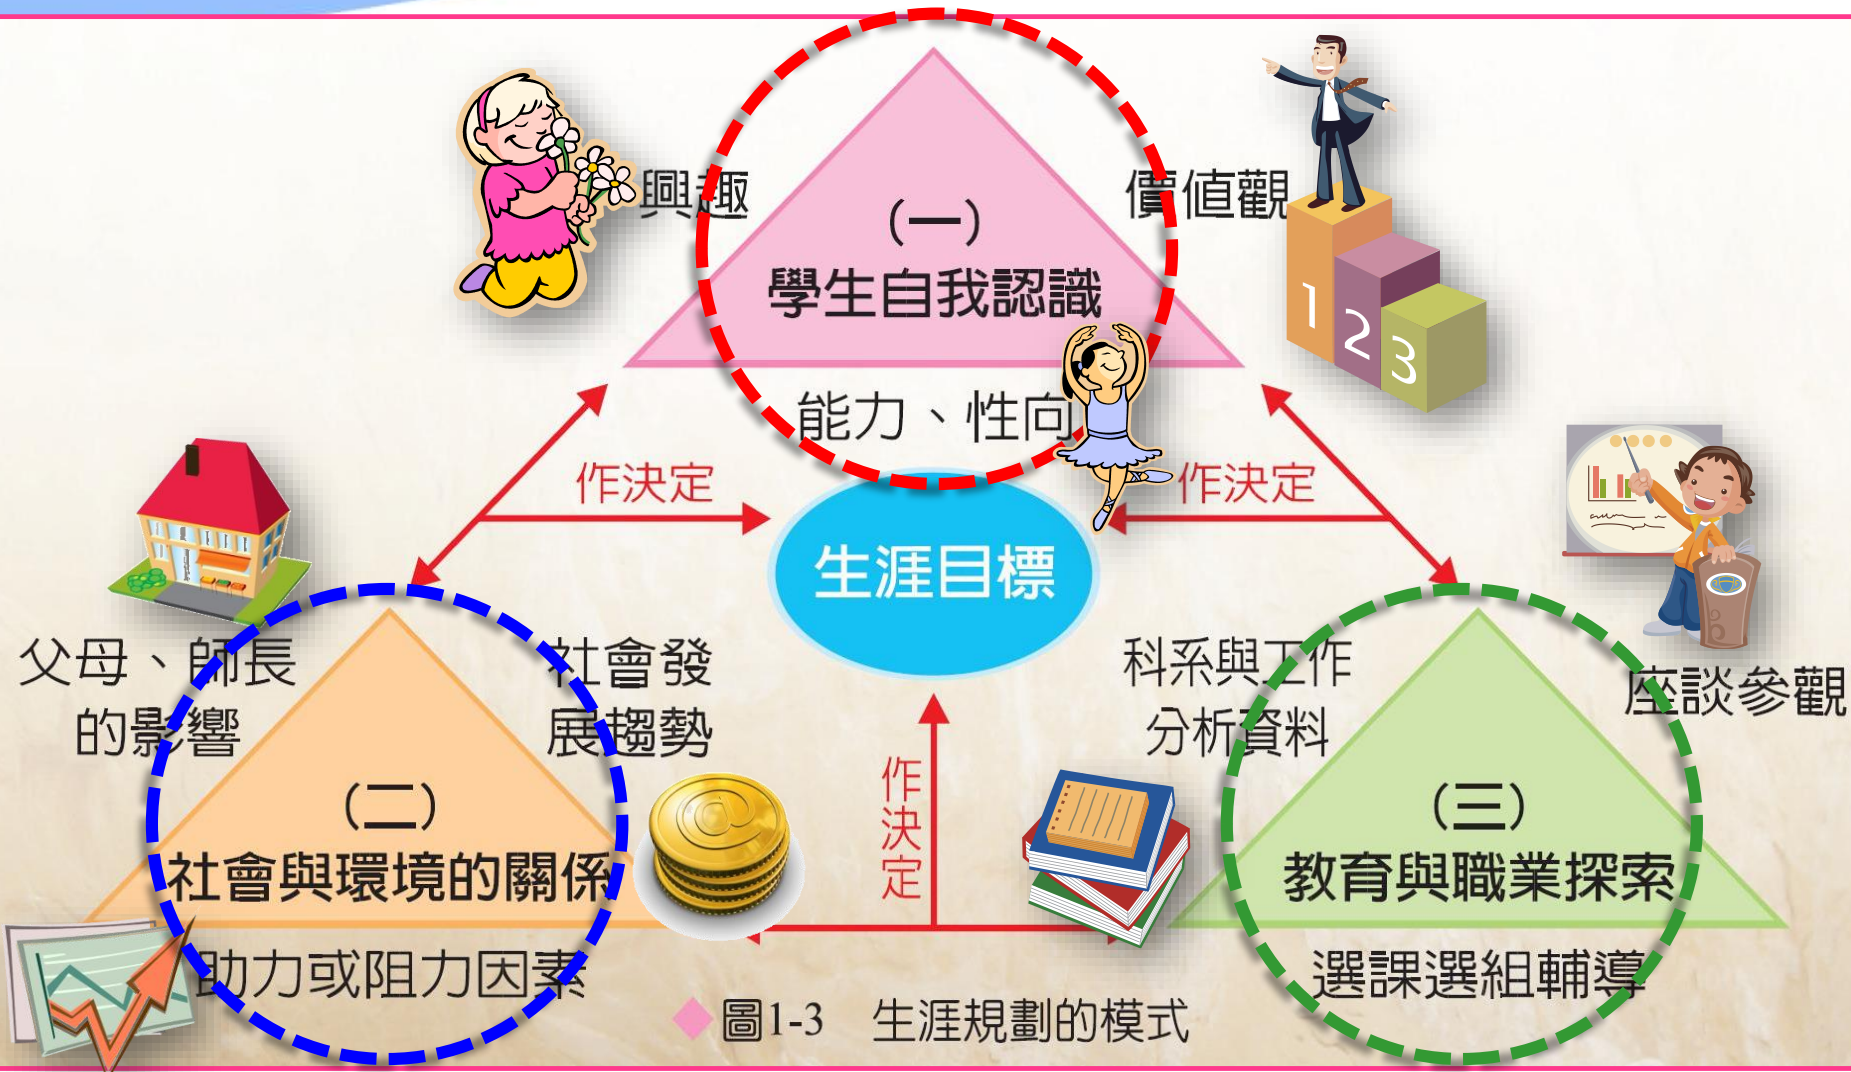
興趣

(一)
學生自我認識

價值觀

1 2 3

能力、性向

作決定

作決定

生涯目標

父母、師長的影響

社會發展趨勢

(二)
社會與環境的關係

助力或阻力因素

作決定

科系與工作分析資料

座談參觀

(三)
教育與職業探索

選課選組輔導

圖1-3　生涯規劃的模式